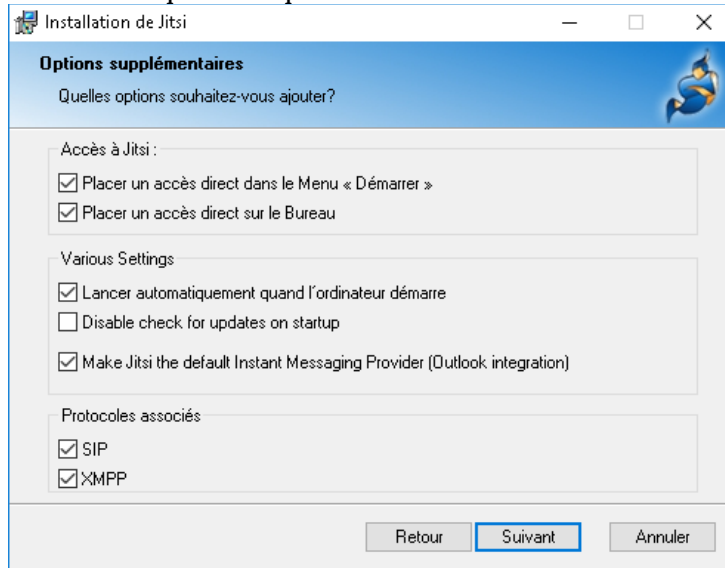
Installation de Jitsi

Options supplémentaires

Quelles options souhaitez-vous ajouter?

Accès à Jitsi :

☑ Placer un accès direct dans le Menu « Démarrer »

☑ Placer un accès direct sur le Bureau

Various Settings

☑ Lancer automatiquement quand l'ordinateur démarre

☐ Disable check for updates on startup

☑ Make Jitsi the default Instant Messaging Provider (Outlook integration)

Protocoles associés

☑ SIP

☑ XMPP

Retour Suivant Annuler